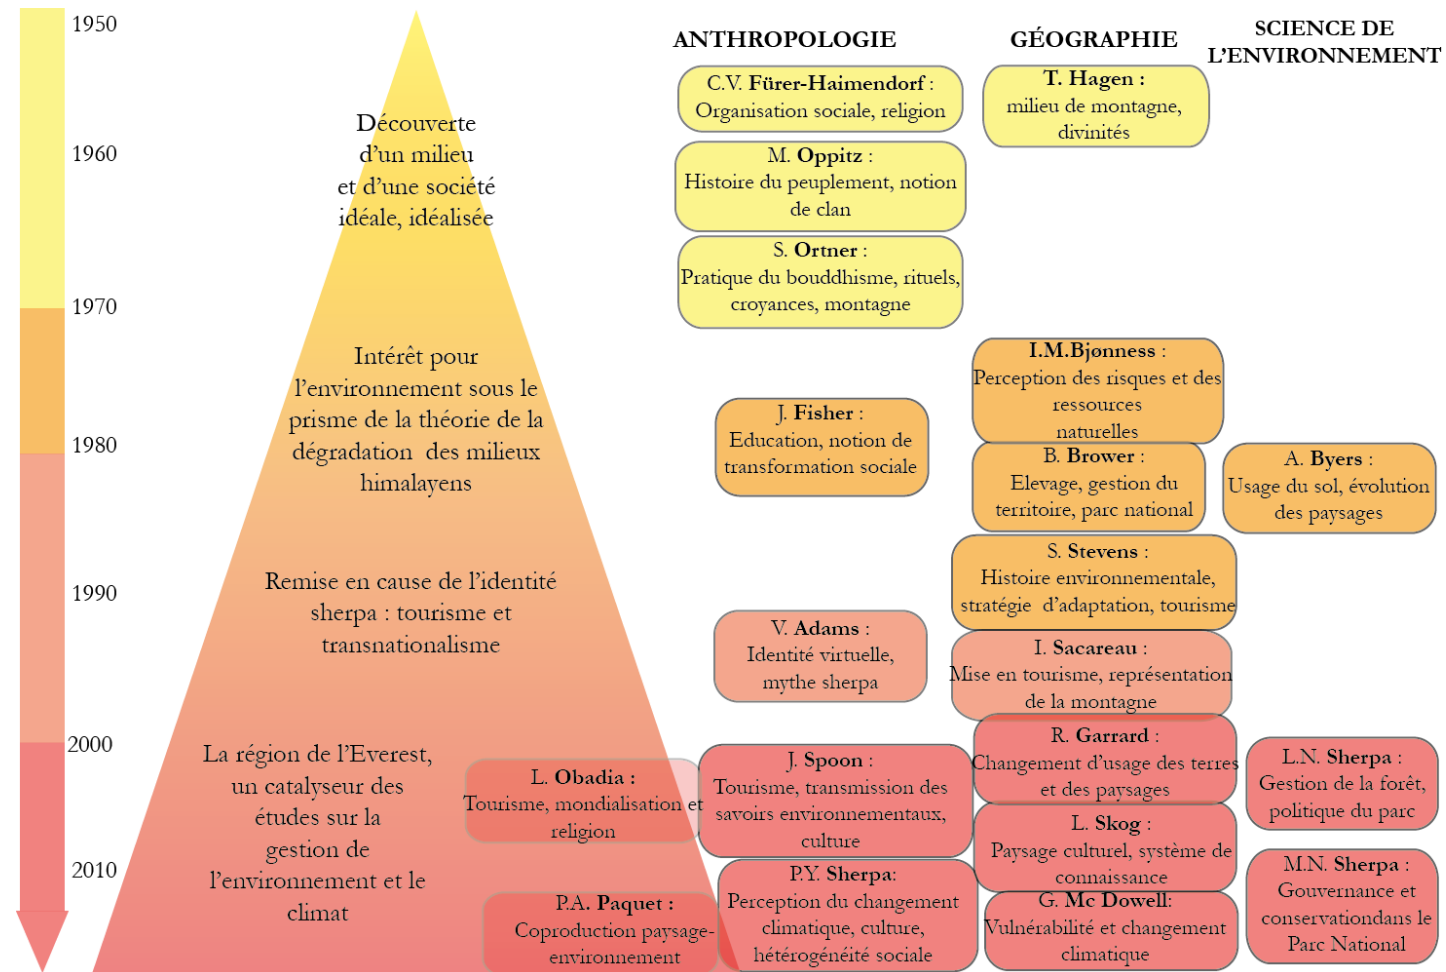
1950

1960

1970

1980

1990

2000

2010

Découverte d'un milieu et d'une société idéale, idéalisée

Intérêt pour l'environnement sous le prisme de la théorie de la dégradation des milieux himalayens

Remise en cause de l'identité sherpa : tourisme et transnationalisme

La région de l'Everest, un catalyseur des études sur la gestion de l'environnement et le climat

ANTHROPOLOGIE

GÉOGRAPHIE

SCIENCE DE L'ENVIRONNEMENT

C.V. Fürer-Haimendorf : Organisation sociale, religion

T. Hagen : milieu de montagne, divinités

M. Oppitz : Histoire du peuplement, notion de clan

S. Ortner : Pratique du bouddhisme, rituels, croyances, montagne

I.M.Bjønness : Perception des risques et des ressources naturelles

J. Fisher : Education, notion de transformation sociale

B. Brower : Elevage, gestion du territoire, parc national

A. Byers : Usage du sol, évolution des paysages

S. Stevens : Histoire environnementale, stratégie d'adaptation, tourisme

V. Adams : Identité virtuelle, mythe sherpa

I. Sacareau : Mise en tourisme, représentation de la montagne

L. Obadia : Tourisme, mondialisation et religion

J. Spoon : Tourisme, transmission des savoirs environnementaux, culture

R. Garrard : Changement d'usage des terres et des paysages

L.N. Sherpa : Gestion de la forêt, politique du parc

L. Skog : Paysage culturel, système de connaissance

P.Y. Sherpa: Perception du changement climatique, culture, hétérogénéité sociale

M.N. Sherpa : Gouvernance et conservationdans le Parc National

G. Mc Dowell: Vulnérabilité et changement climatique

P.A. Paquet : Coproduction paysage-environnement